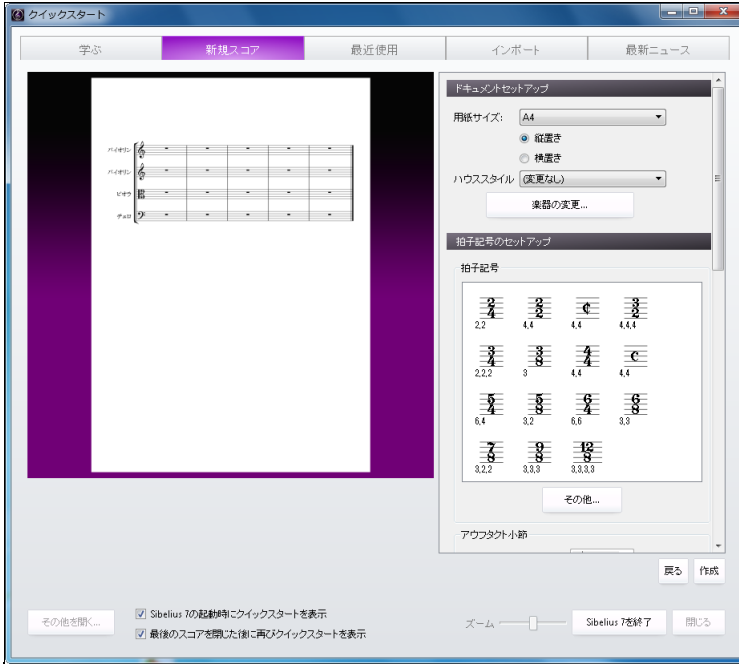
クイックスタート

学ぶ | 新規スコア | 最近使用 | インポート | 最新ニュース

バイオリン
バイオリン
ビオラ
チェロ

ドキュメントセットアップ
用紙サイズ: A4
縦置き
横置き
ハウススタイル (変更なし)
楽器の変更...

拍子記号のセットアップ
拍子記号

$\frac{2}{4}$ 2,2
$\frac{2}{2}$ 4,4
¢ 4,4
$\frac{3}{2}$ 4,4,4
$\frac{3}{4}$ 2,2,2
$\frac{3}{8}$ 3
$\frac{4}{4}$ 4,4
C 4,4
$\frac{5}{4}$ 6,4
$\frac{5}{8}$ 3,2
$\frac{6}{4}$ 6,6
$\frac{6}{8}$ 3,3
$\frac{7}{8}$ 3,2,2
$\frac{9}{8}$ 3,3,3
$\frac{12}{8}$ 3,3,3,3

その他...

アウフタクト小節

戻る 作成

その他を開く...
Sibelius 7の起動時にクイックスタートを表示
最後のスコアを閉じた後に再びクイックスタートを表示
ズーム
Sibelius 7を終了
閉じる